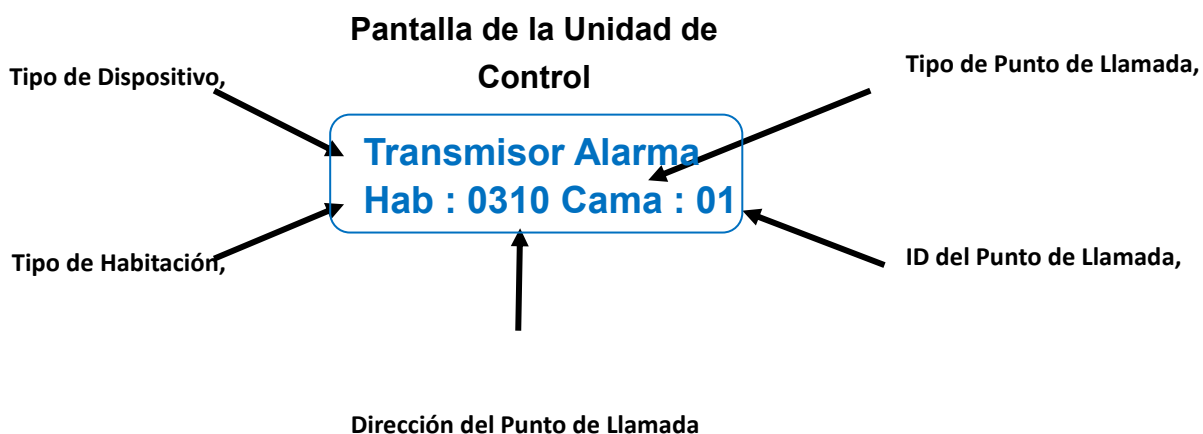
Pantalla de la Unidad de Control

Tipo de Dispositivo,

Tipo de Punto de Llamada,

Transmisor Alarma
Hab : 0310 Cama : 01

Tipo de Habitación,

ID del Punto de Llamada,

Dirección del Punto de Llamada